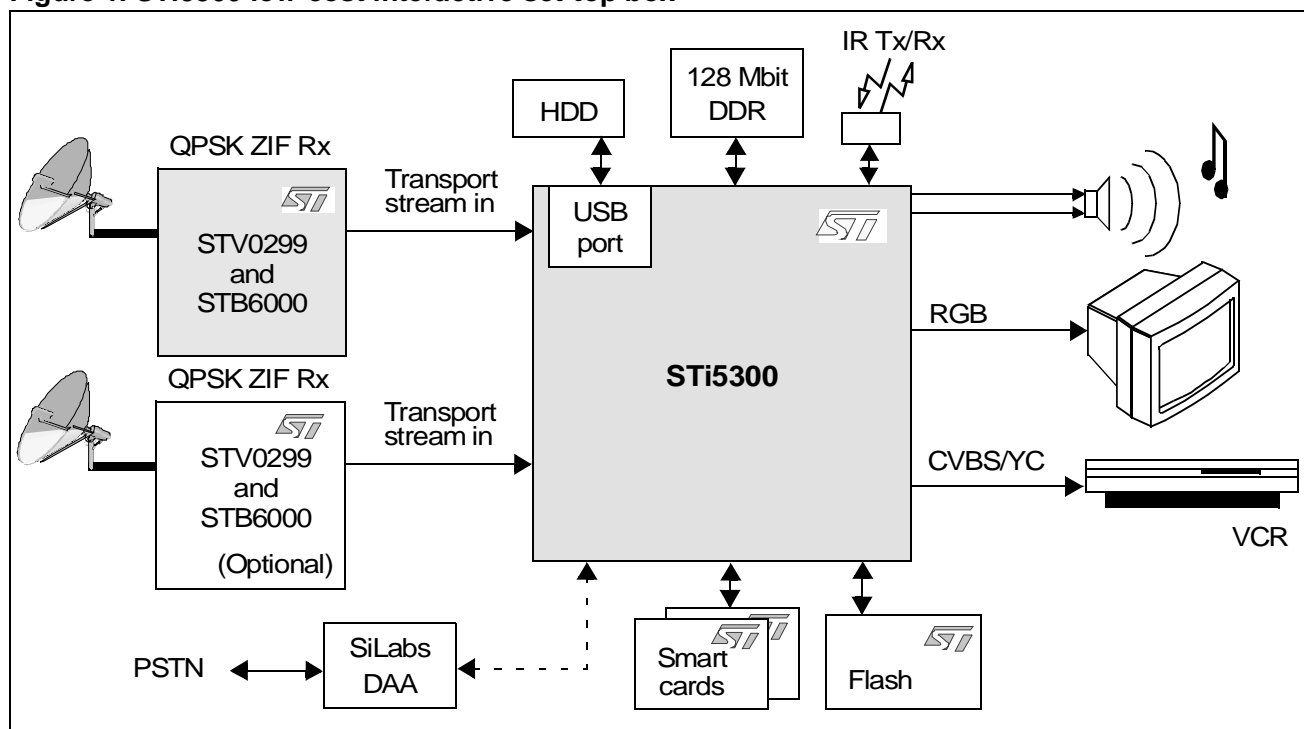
Figure 4. STi5300 low-cost interactive set-top box

IR Tx/Rx

128 Mbit DDR

HDD

QPSK ZIF Rx

Transport stream in

USB port

STV0299 and STB6000

RGB

STi5300

QPSK ZIF Rx

Transport stream in

STV0299 and STB6000 (Optional)

CVBS/YC

VCR

PSTN

SiLabs DAA

Smart cards

Flash